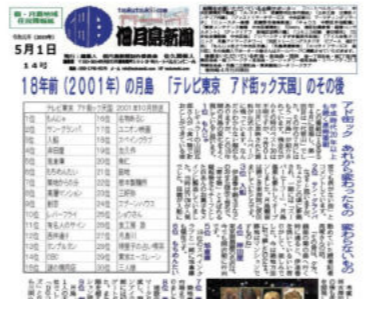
5月1日

14号

18年前（2001年）の月島 「テレビ東京 アド街ック天国」のその後

テレビ東京 アド街ック天国 2001年

| | | | |
|---|---|---|---|
| 1位 | もんじゃ | 16位 | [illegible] |
| 2位 | サンシティ | 17位 | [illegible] |
| 3位 | 人情 | 18位 | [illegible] |
| 4位 | 路地裏 | 19位 | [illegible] |
| 5位 | 佃煮 | 20位 | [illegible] |
| 6位 | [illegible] | 21位 | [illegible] |
| 7位 | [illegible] | 22位 | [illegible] |
| 8位 | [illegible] | 23位 | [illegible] |
| 9位 | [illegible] | 24位 | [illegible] |
| 10位 | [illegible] | 25位 | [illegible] |
| 11位 | レバーフライ | 26位 | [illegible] |
| 12位 | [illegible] | 27位 | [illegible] |
| 13位 | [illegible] | 28位 | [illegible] |
| 14位 | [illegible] | 29位 | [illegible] |
| 15位 | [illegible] | 30位 | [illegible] |

アド街ック あれから変わったもの 変わらないもの

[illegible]